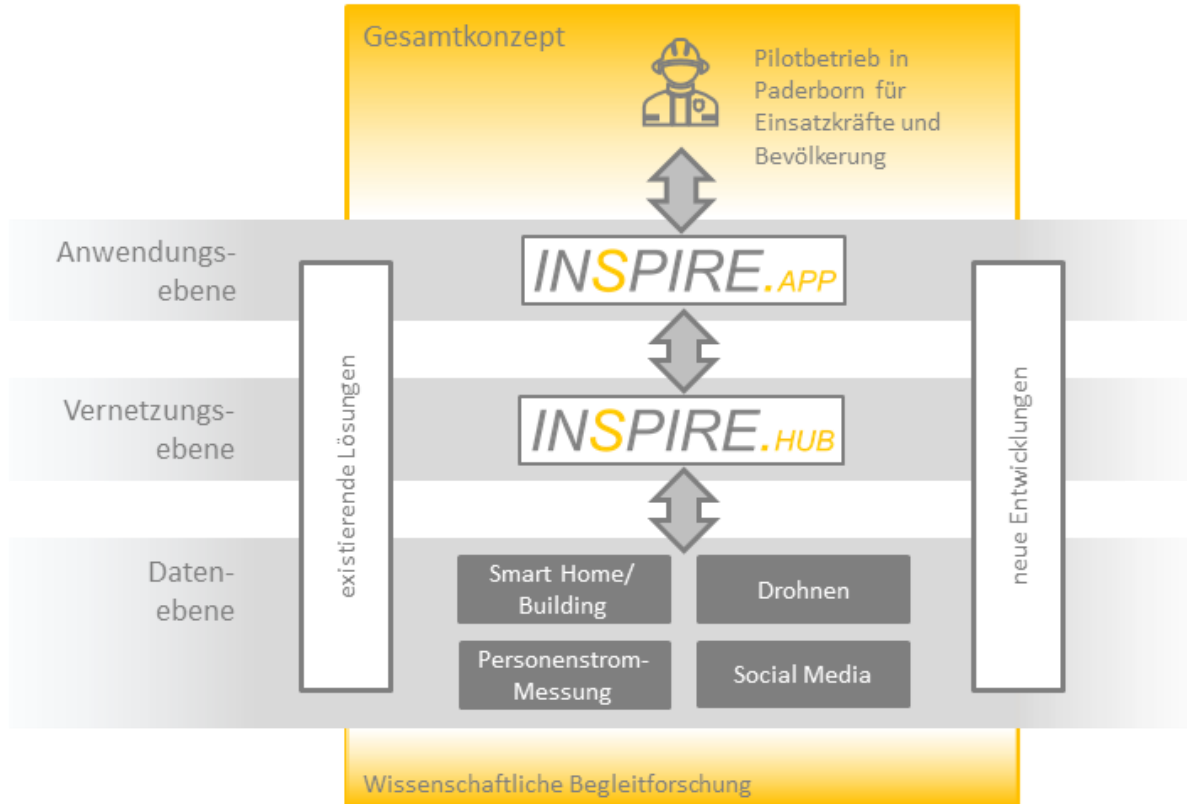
Gesamtkonzept

Pilotbetrieb in Paderborn für Einsatzkräfte und Bevölkerung

Anwendungsebene

INSPIRE.APP

Vernetzungsebene

INSPIRE.HUB

Datenebene

existierende Lösungen

neue Entwicklungen

Smart Home/ Building

Drohnen

Personenstrom-Messung

Social Media

Wissenschaftliche Begleitforschung